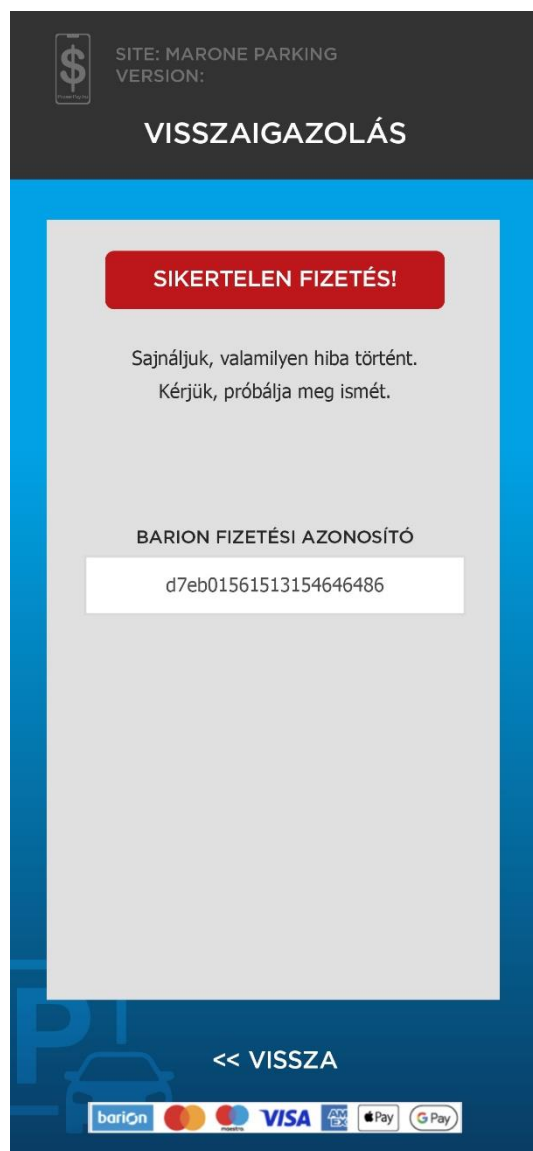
SITE: MARONE PARKING
VERSION:

VISSZAIGAZOLÁS

SIKERTELEN FIZETÉS!

Sajnáljuk, valamilyen hiba történt.
Kérjük, próbálja meg ismét.

BARION FIZETÉSI AZONOSÍTÓ

d7eb01561513154646486

<< VISSZA

barion maestro VISA AM EX Pay G Pay